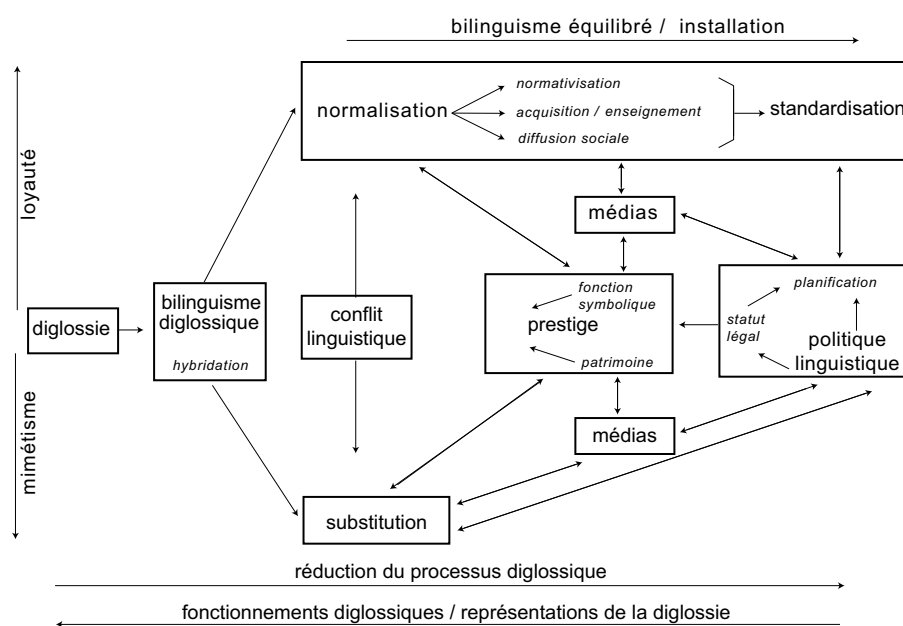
bilinguisme équilibré / installation

loyauté

mimétisme

normalisation

normativisation

acquisition / enseignement

diffusion sociale

standardisation

médias

diglossie

bilinguisme diglossique

hybridation

conflit linguistique

fonction symbolique

prestige

patrimoine

planification

statut légal

politique linguistique

médias

substitution

réduction du processus diglossique

fonctionnements diglossiques / représentations de la diglossie